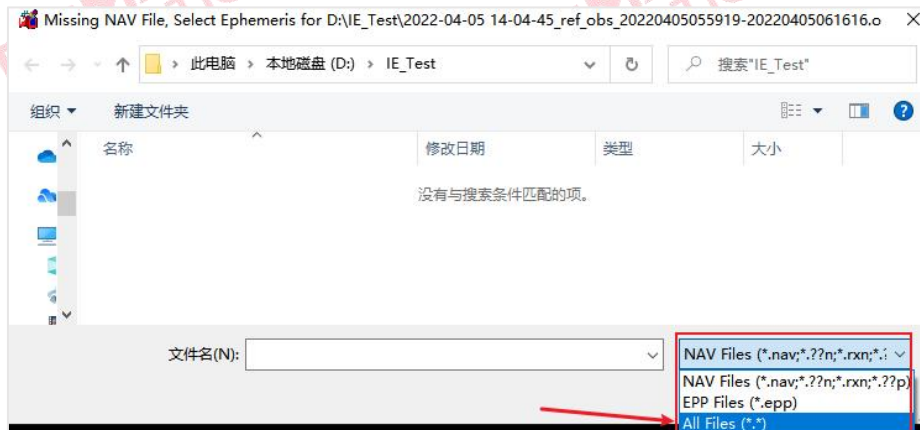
Missing NAV File, Select Ephemeris for D:\IE_Test\2022-04-05 14-04-45_ref_obs_20220405055919-20220405061616.o

此电脑 > 本地磁盘 (D:) > IE_Test

搜索"IE_Test"

组织 ▾ 新建文件夹

| 名称 | 修改日期 | 类型 | 大小 |
|---|---|---|---|

没有与搜索条件匹配的项。

文件名(N):

NAV Files (*.nav;*.??n;*.rxn;*.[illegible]

NAV Files (*.nav;*.??n;*.rxn;*.??p)
EPP Files (*.epp)
All Files (*.*)